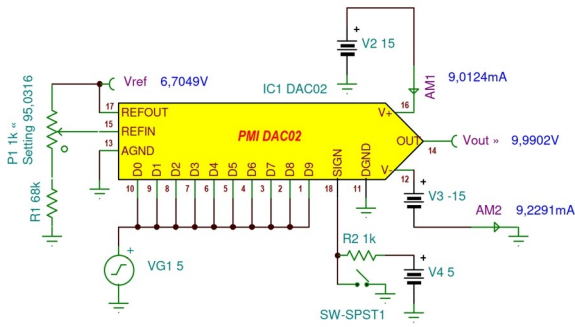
V2 15

Vref 6,7049V

IC1 DAC02

AM1 9,0124mA

17 REFOUT

15 REFIN

13 AGND

PMI DAC02

V+ 16

OUT 14

Vout » 9,9902V

V-

P1 1k « Setting 95,0316

R1 68k

D0 D1 D2 D3 D4 D5 D6 D7 D8 D9 SIGN DGND

10 9 8 7 6 5 4 3 2 1 18 11 12

V3 -15

AM2 9,2291mA

R2 1k

VG1 5

V4 5

SW-SPST1